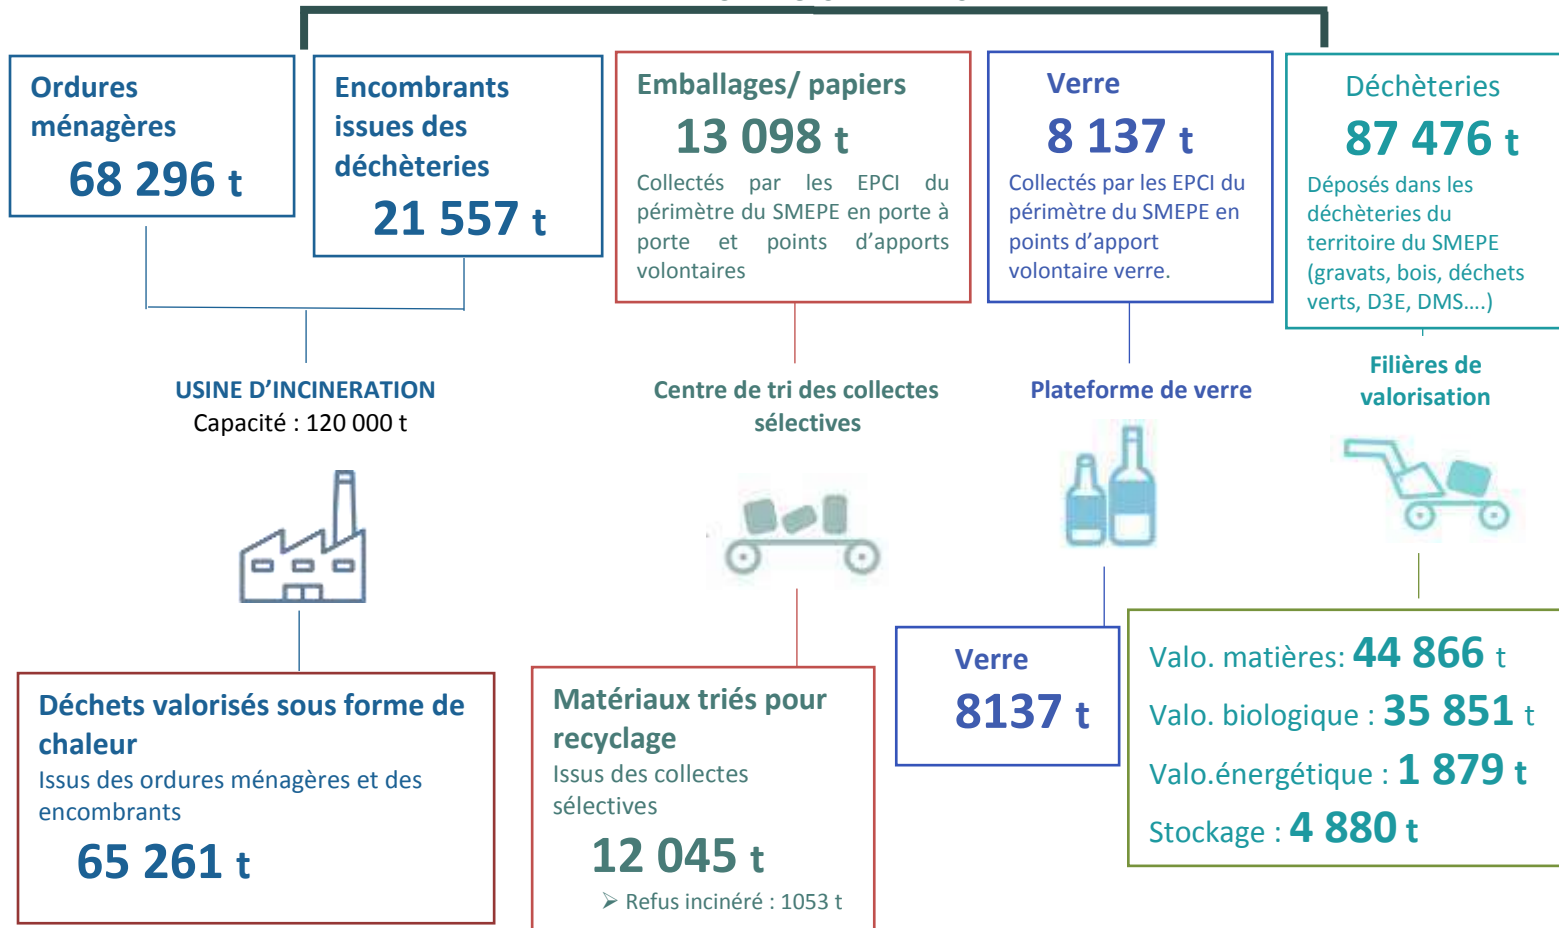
Ordures ménagères
68 296 t

Encombrants issues des déchèteries
21 557 t

Emballages/ papiers
13 098 t
Collectés par les EPCI du périmètre du SMEPE en porte à porte et points d'apports volontaires

Verre
8 137 t
Collectés par les EPCI du périmètre du SMEPE en points d'apport volontaire verre.

Déchèteries
87 476 t
Déposés dans les déchèteries du territoire du SMEPE (gravats, bois, déchets verts, D3E, DMS….)

USINE D'INCINERATION
Capacité : 120 000 t

Centre de tri des collectes sélectives

Plateforme de verre

Filières de valorisation

Déchets valorisés sous forme de chaleur
Issus des ordures ménagères et des encombrants
65 261 t

Matériaux triés pour recyclage
Issus des collectes sélectives
12 045 t
➢ Refus incinéré : 1053 t

Verre
8137 t

Valo. matières: 44 866 t
Valo. biologique : 35 851 t
Valo.énergétique : 1 879 t
Stockage : 4 880 t